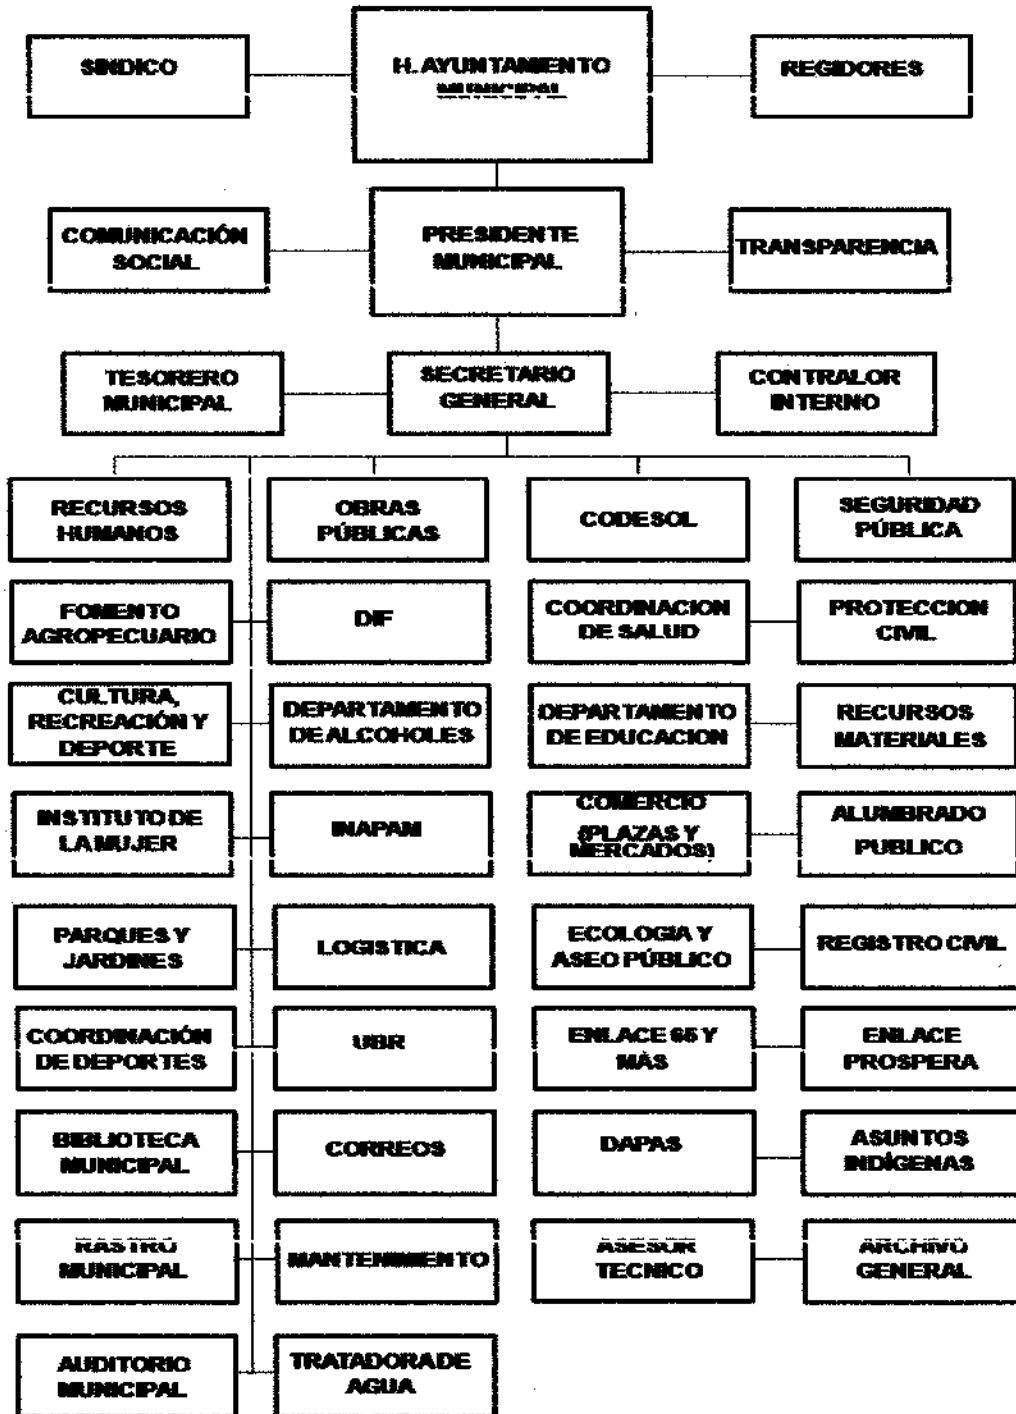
SINDICO

H. AYUNTAMIENTO MUNICIPAL

REGIDORES

COMUNICACIÓN SOCIAL

PRESIDENTE MUNICIPAL

TRANSPARENCIA

TESORERO MUNICIPAL

SECRETARIO GENERAL

CONTRALOR INTERNO

RECURSOS HUMANOS

OBRAS PÚBLICAS

CODESOL

SEGURIDAD PÚBLICA

FOMENTO AGROPECUARIO

DIF

COORDINACION DE SALUD

PROTECCION CIVIL

CULTURA, RECREACIÓN Y DEPORTE

DEPARTAMENTO DE ALCOHOLES

DEPARTAMENTO DE EDUCACION

RECURSOS MATERIALES

INSTITUTO DE LA MUJER

INAPAM

COMERCIO (PLAZAS Y MERCADOS)

ALUMBRADO PUBLICO

PARQUES Y JARDINES

LOGISTICA

ECOLOGIA Y ASEO PÚBLICO

REGISTRO CIVIL

COORDINACIÓN DE DEPORTES

UBR

ENLACE 65 Y MÁS

ENLACE PROSPERA

BIBLIOTECA MUNICIPAL

CORREOS

DAPAS

ASUNTOS INDÍGENAS

RASTRO MUNICIPAL

MANTENIMIENTO

ASESOR TECNICO

ARCHIVO GENERAL

AUDITORIO MUNICIPAL

TRATADORA DE AGUA